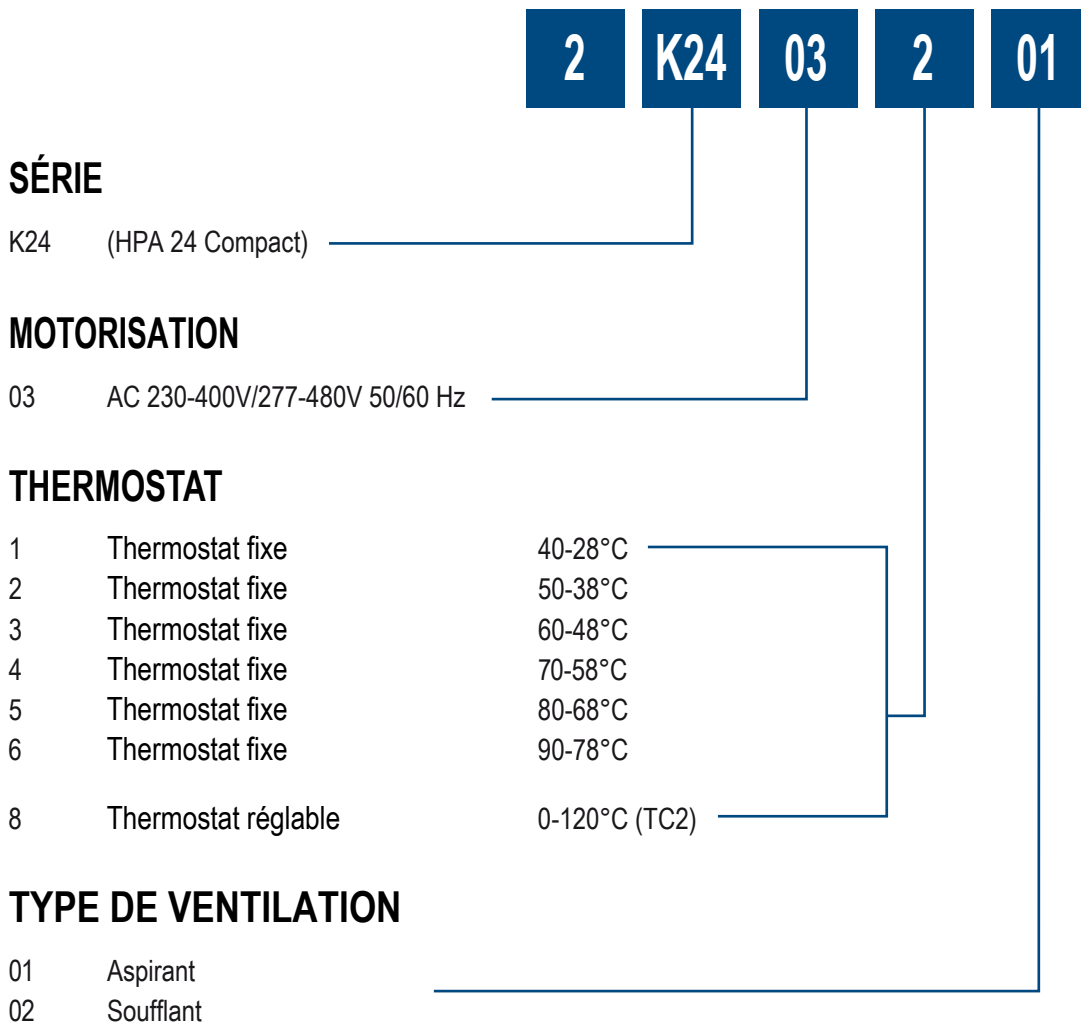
2 K24 03 2 01

SÉRIE

K24 (HPA 24 Compact)

MOTORISATION

03 AC 230-400V/277-480V 50/60 Hz

THERMOSTAT

1 Thermostat fixe 40-28°C
2 Thermostat fixe 50-38°C
3 Thermostat fixe 60-48°C
4 Thermostat fixe 70-58°C
5 Thermostat fixe 80-68°C
6 Thermostat fixe 90-78°C

8 Thermostat réglable 0-120°C (TC2)

TYPE DE VENTILATION

01 Aspirant
02 Soufflant